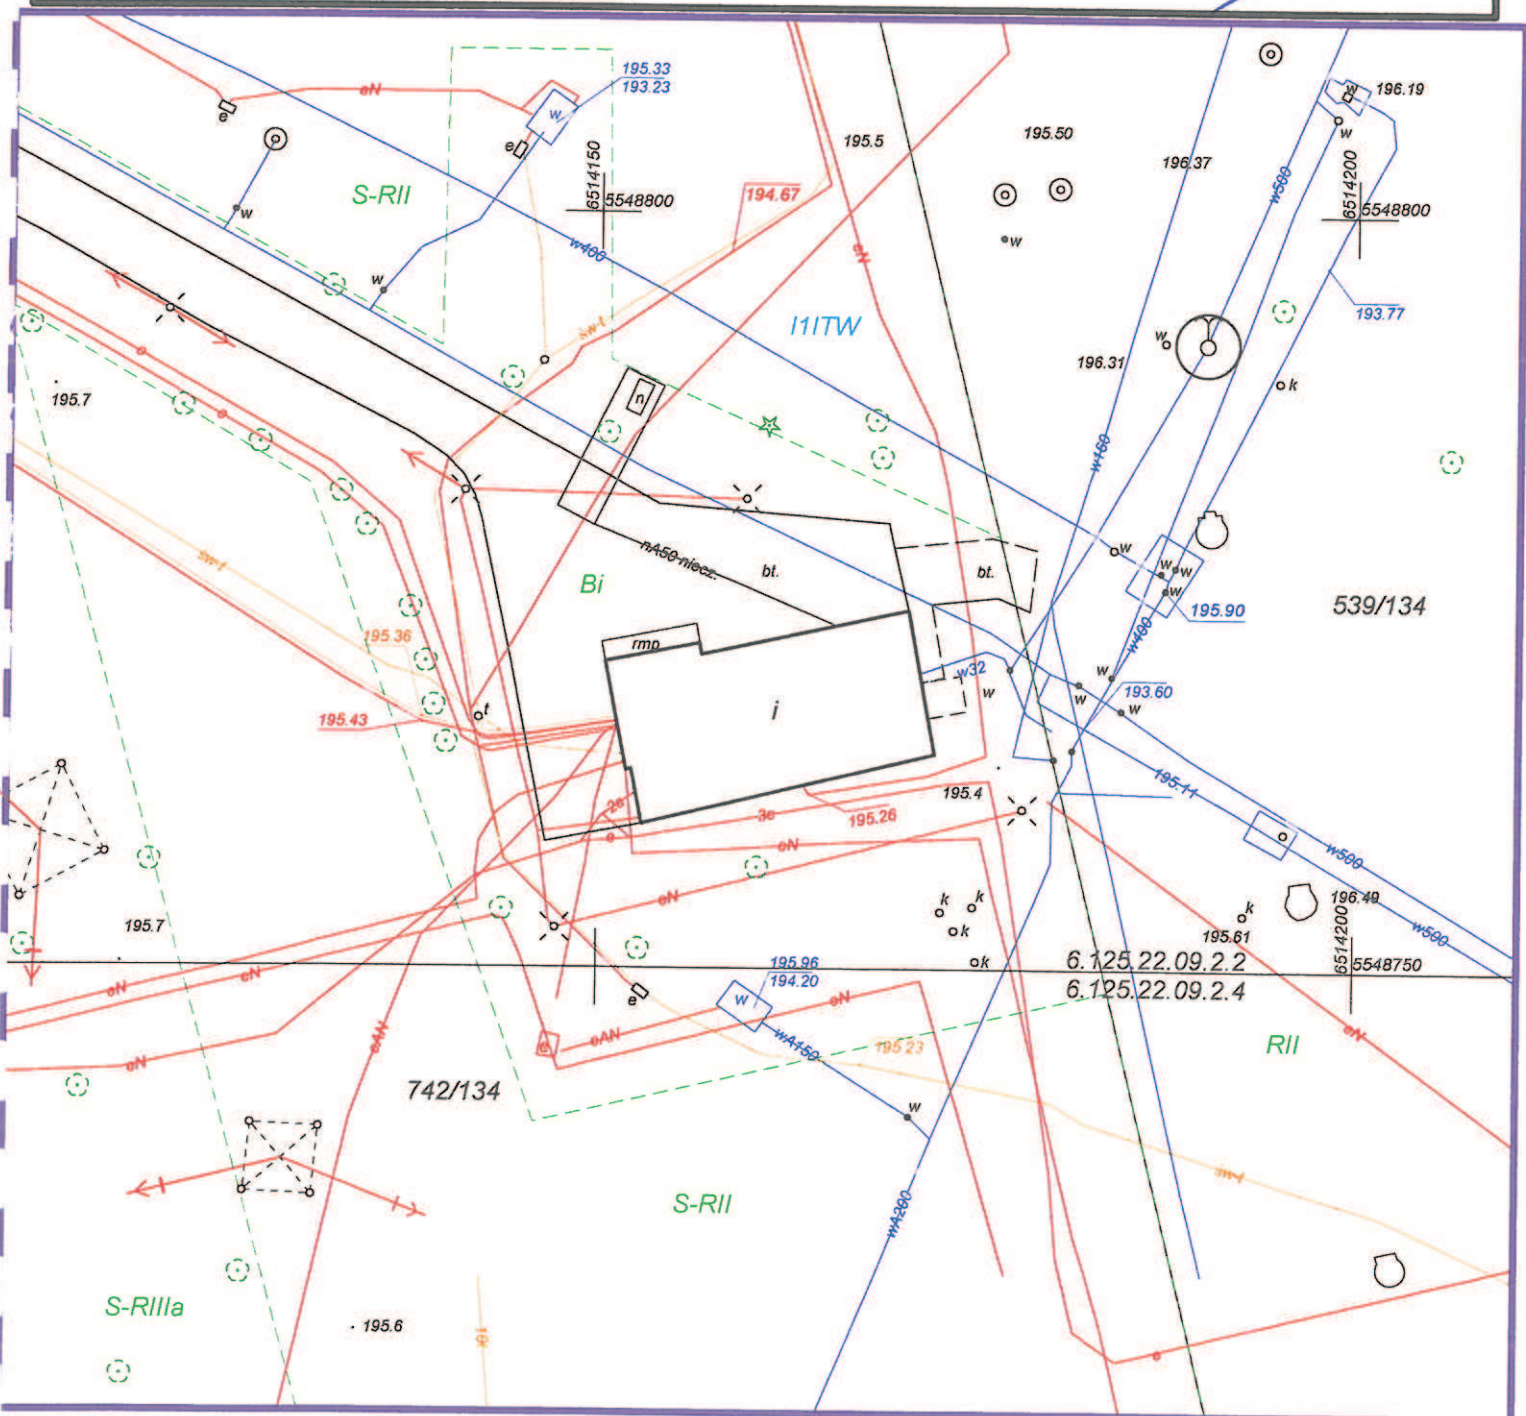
e
eN
w
195.33
193.23
e
6514150
5548800
194.67
195.5
195.50
196.37
196.19
w
w500
6514200
5548800
S-RII
w
w400
eN
w
I1ITW
193.77
196.31
w
k
195.7
n
Bi
nA50-niecz.
bt.
bt.
w
w
w
w
w450
w400
195.90
539/134
rmp
i
w32
w
w
w
193.60
w
195.36
195.43
195.4
195.26
3e
eN
195.11
w500
w500
196.49
k
k
k
k
195.61
k
6514200
5548750
195.7
195.96
194.20
6.125.22.09.2.2
6.125.22.09.2.4
eN
eN
eN
eN
e
eAN
eAN
wA150
195.23
RII
eN
w
742/134
S-RII
wA200
S-RIIIa
195.6